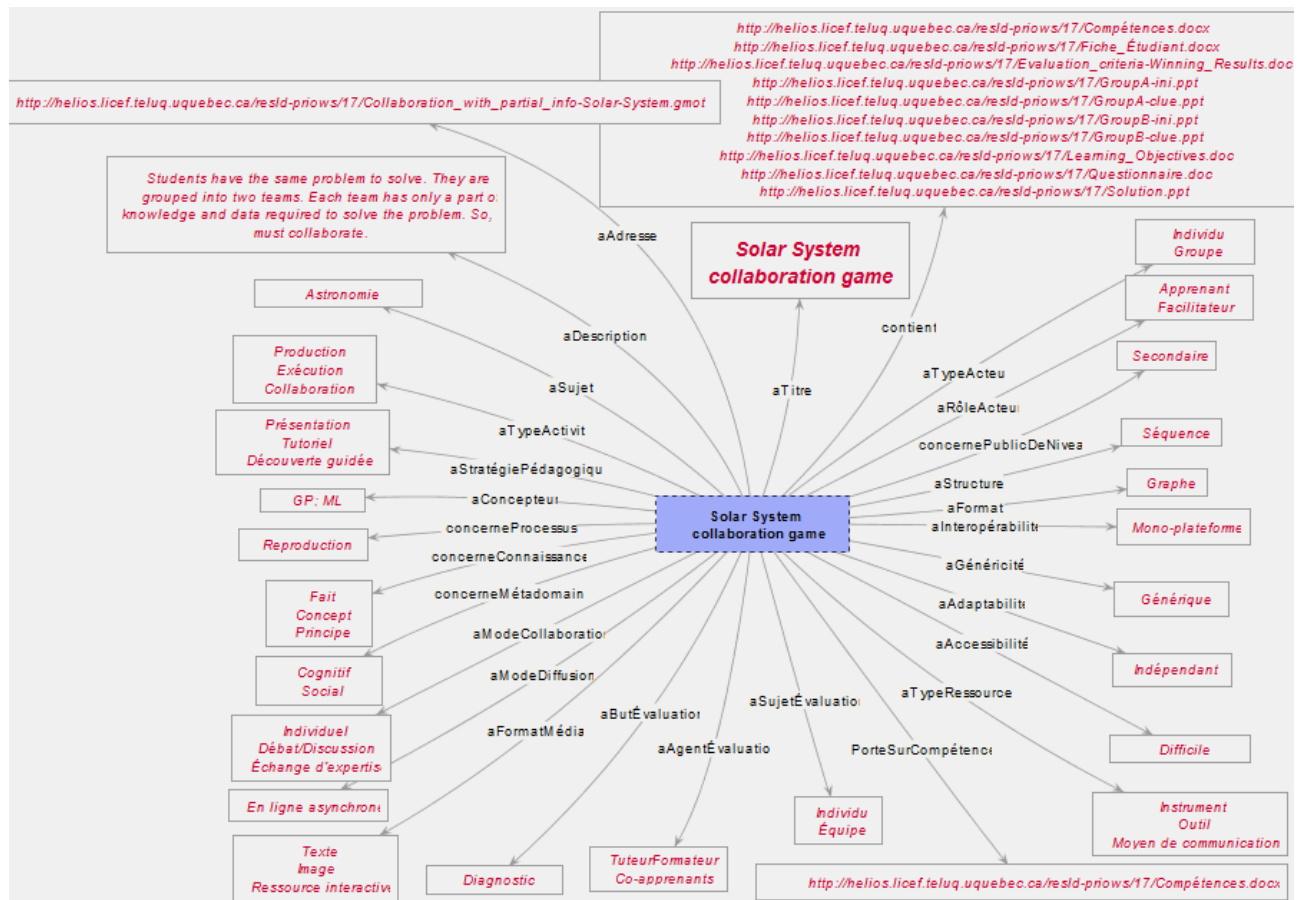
http://helios.licef.teluq.uquebec.ca/resld-priows/17/Compétences.docx
http://helios.licef.teluq.uquebec.ca/resld-priows/17/Fiche_Étudiant.docx
http://helios.licef.teluq.uquebec.ca/resld-priows/17/Evaluation_criteria-Winning_Results.doc
http://helios.licef.teluq.uquebec.ca/resld-priows/17/GroupA-ini.ppt
http://helios.licef.teluq.uquebec.ca/resld-priows/17/GroupA-clue.ppt
http://helios.licef.teluq.uquebec.ca/resld-priows/17/GroupB-ini.ppt
http://helios.licef.teluq.uquebec.ca/resld-priows/17/GroupB-clue.ppt
http://helios.licef.teluq.uquebec.ca/resld-priows/17/Learning_Objectives.doc
http://helios.licef.teluq.uquebec.ca/resld-priows/17/Questionnaire.doc
http://helios.licef.teluq.uquebec.ca/resld-priows/17/Solution.ppt

http://helios.licef.teluq.uquebec.ca/resld-priows/17/Collaboration_with_partial_info-Solar-System.gmot

Students have the same problem to solve. They are grouped into two teams. Each team has only a part o knowledge and data required to solve the problem. So, must collaborate.

aAdresse

Solar System collaboration game

contient

Individu
Groupe

Apprenant
Facilitateur

Astronomie

aDescription

aSujet

aTitre

Secondaire

Production
Exécution
Collaboration

aTypeActeu

aRôleActeu

Présentation
Tutoriel
Découverte guidée

aTypeActivit

concernePublicDeNivea

Séquence

aStratégiePédagogiqu

aStructure

Graphe

GP; ML

aConcepteur

aFormat

Solar System
collaboration game

concerneProcessus

aInteropérabilite

Mono-plateforme

Reproduction

concerneConnaissance

aGénéricité

Fait
Concept
Principe

concerneMétadomain

Générique

aAdaptabilite

aModeCollaboratio

aAccessibilité

Cognitif
Social

aModeDiffusion

Indépendant

aSujetÉvaluation

aTypeRessource

Individuel
Débat/Discussion
Échange d'expertis

aButÉvaluation

aFormatMédia

aAgentÉvaluatio

PorteSurCompétence

Difficile

En ligne asynchron

Individu
Équipe

Instrument
Outil
Moyen de communication

Texte
Image
Ressource interactive

Diagnostic

TuteurFormateur
Co-apprenants

http://helios.licef.teluq.uquebec.ca/resld-priows/17/Compétences.docx